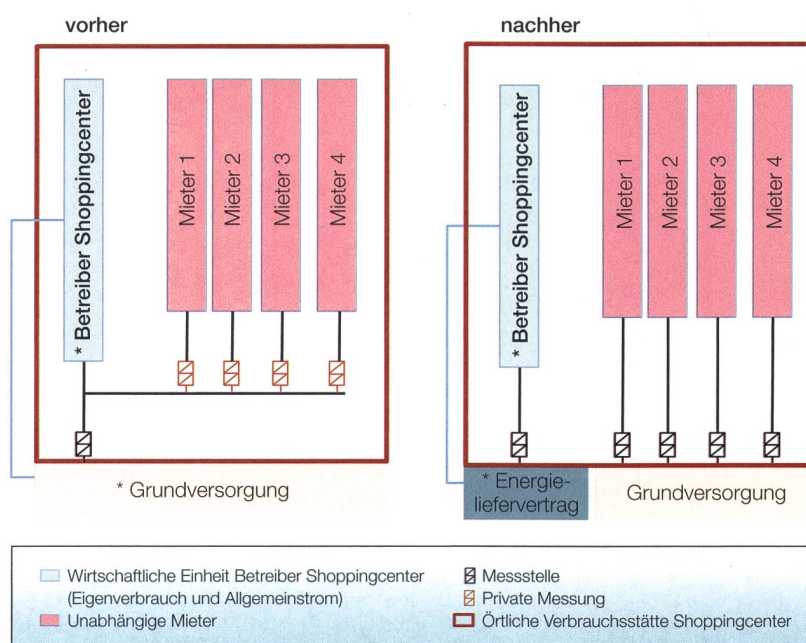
vorher

* Betreiber Shoppingcenter

Mieter 1

Mieter 2

Mieter 3

Mieter 4

* Grundversorgung

nachher

* Betreiber Shoppingcenter

Mieter 1

Mieter 2

Mieter 3

Mieter 4

* Energie-liefervertrag

Grundversorgung

Wirtschaftliche Einheit Betreiber Shoppingcenter (Eigenverbrauch und Allgemeinstrom)

Unabhängige Mieter

Messstelle

Private Messung

Örtliche Verbrauchsstätte Shoppingcenter